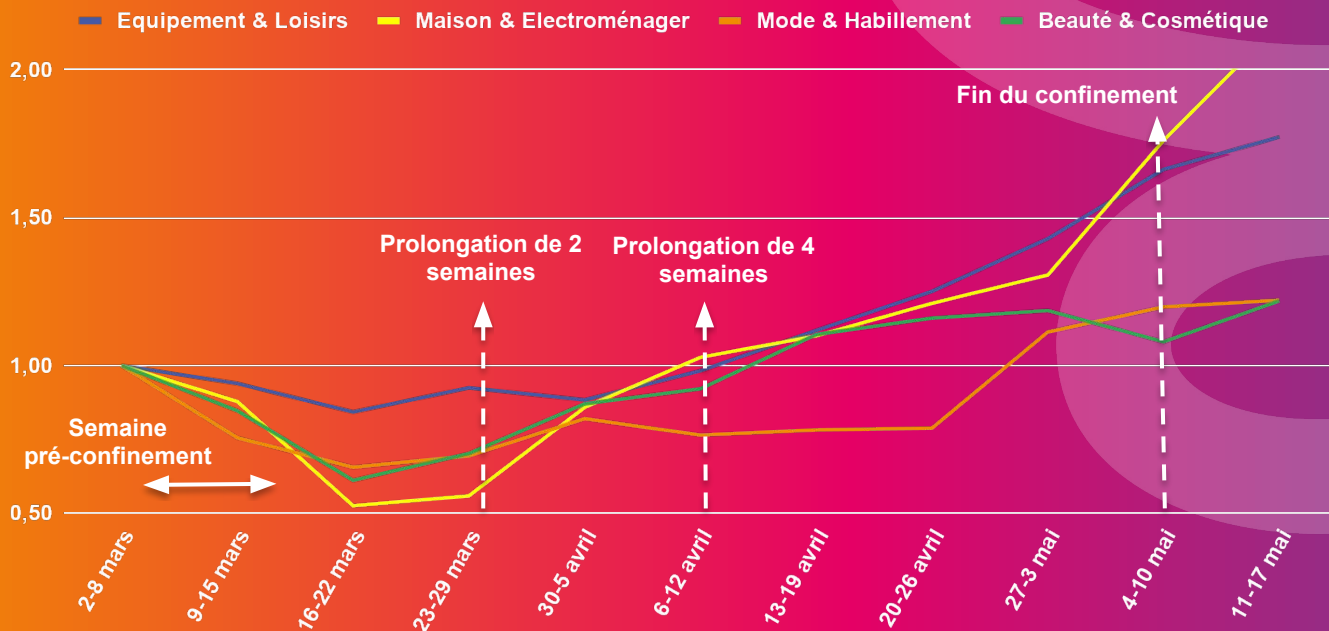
Equipement & Loisirs
Maison & Electroménager
Mode & Habillement
Beauté & Cosmétique

2,00
1,50
1,00
0,50

Fin du confinement

Prolongation de 2 semaines

Prolongation de 4 semaines

Semaine pré-confinement

2-8 mars
9-15 mars
16-22 mars
23-29 mars
30-5 avril
6-12 avril
13-19 avril
20-26 avril
27-3 mai
4-10 mai
11-17 mai